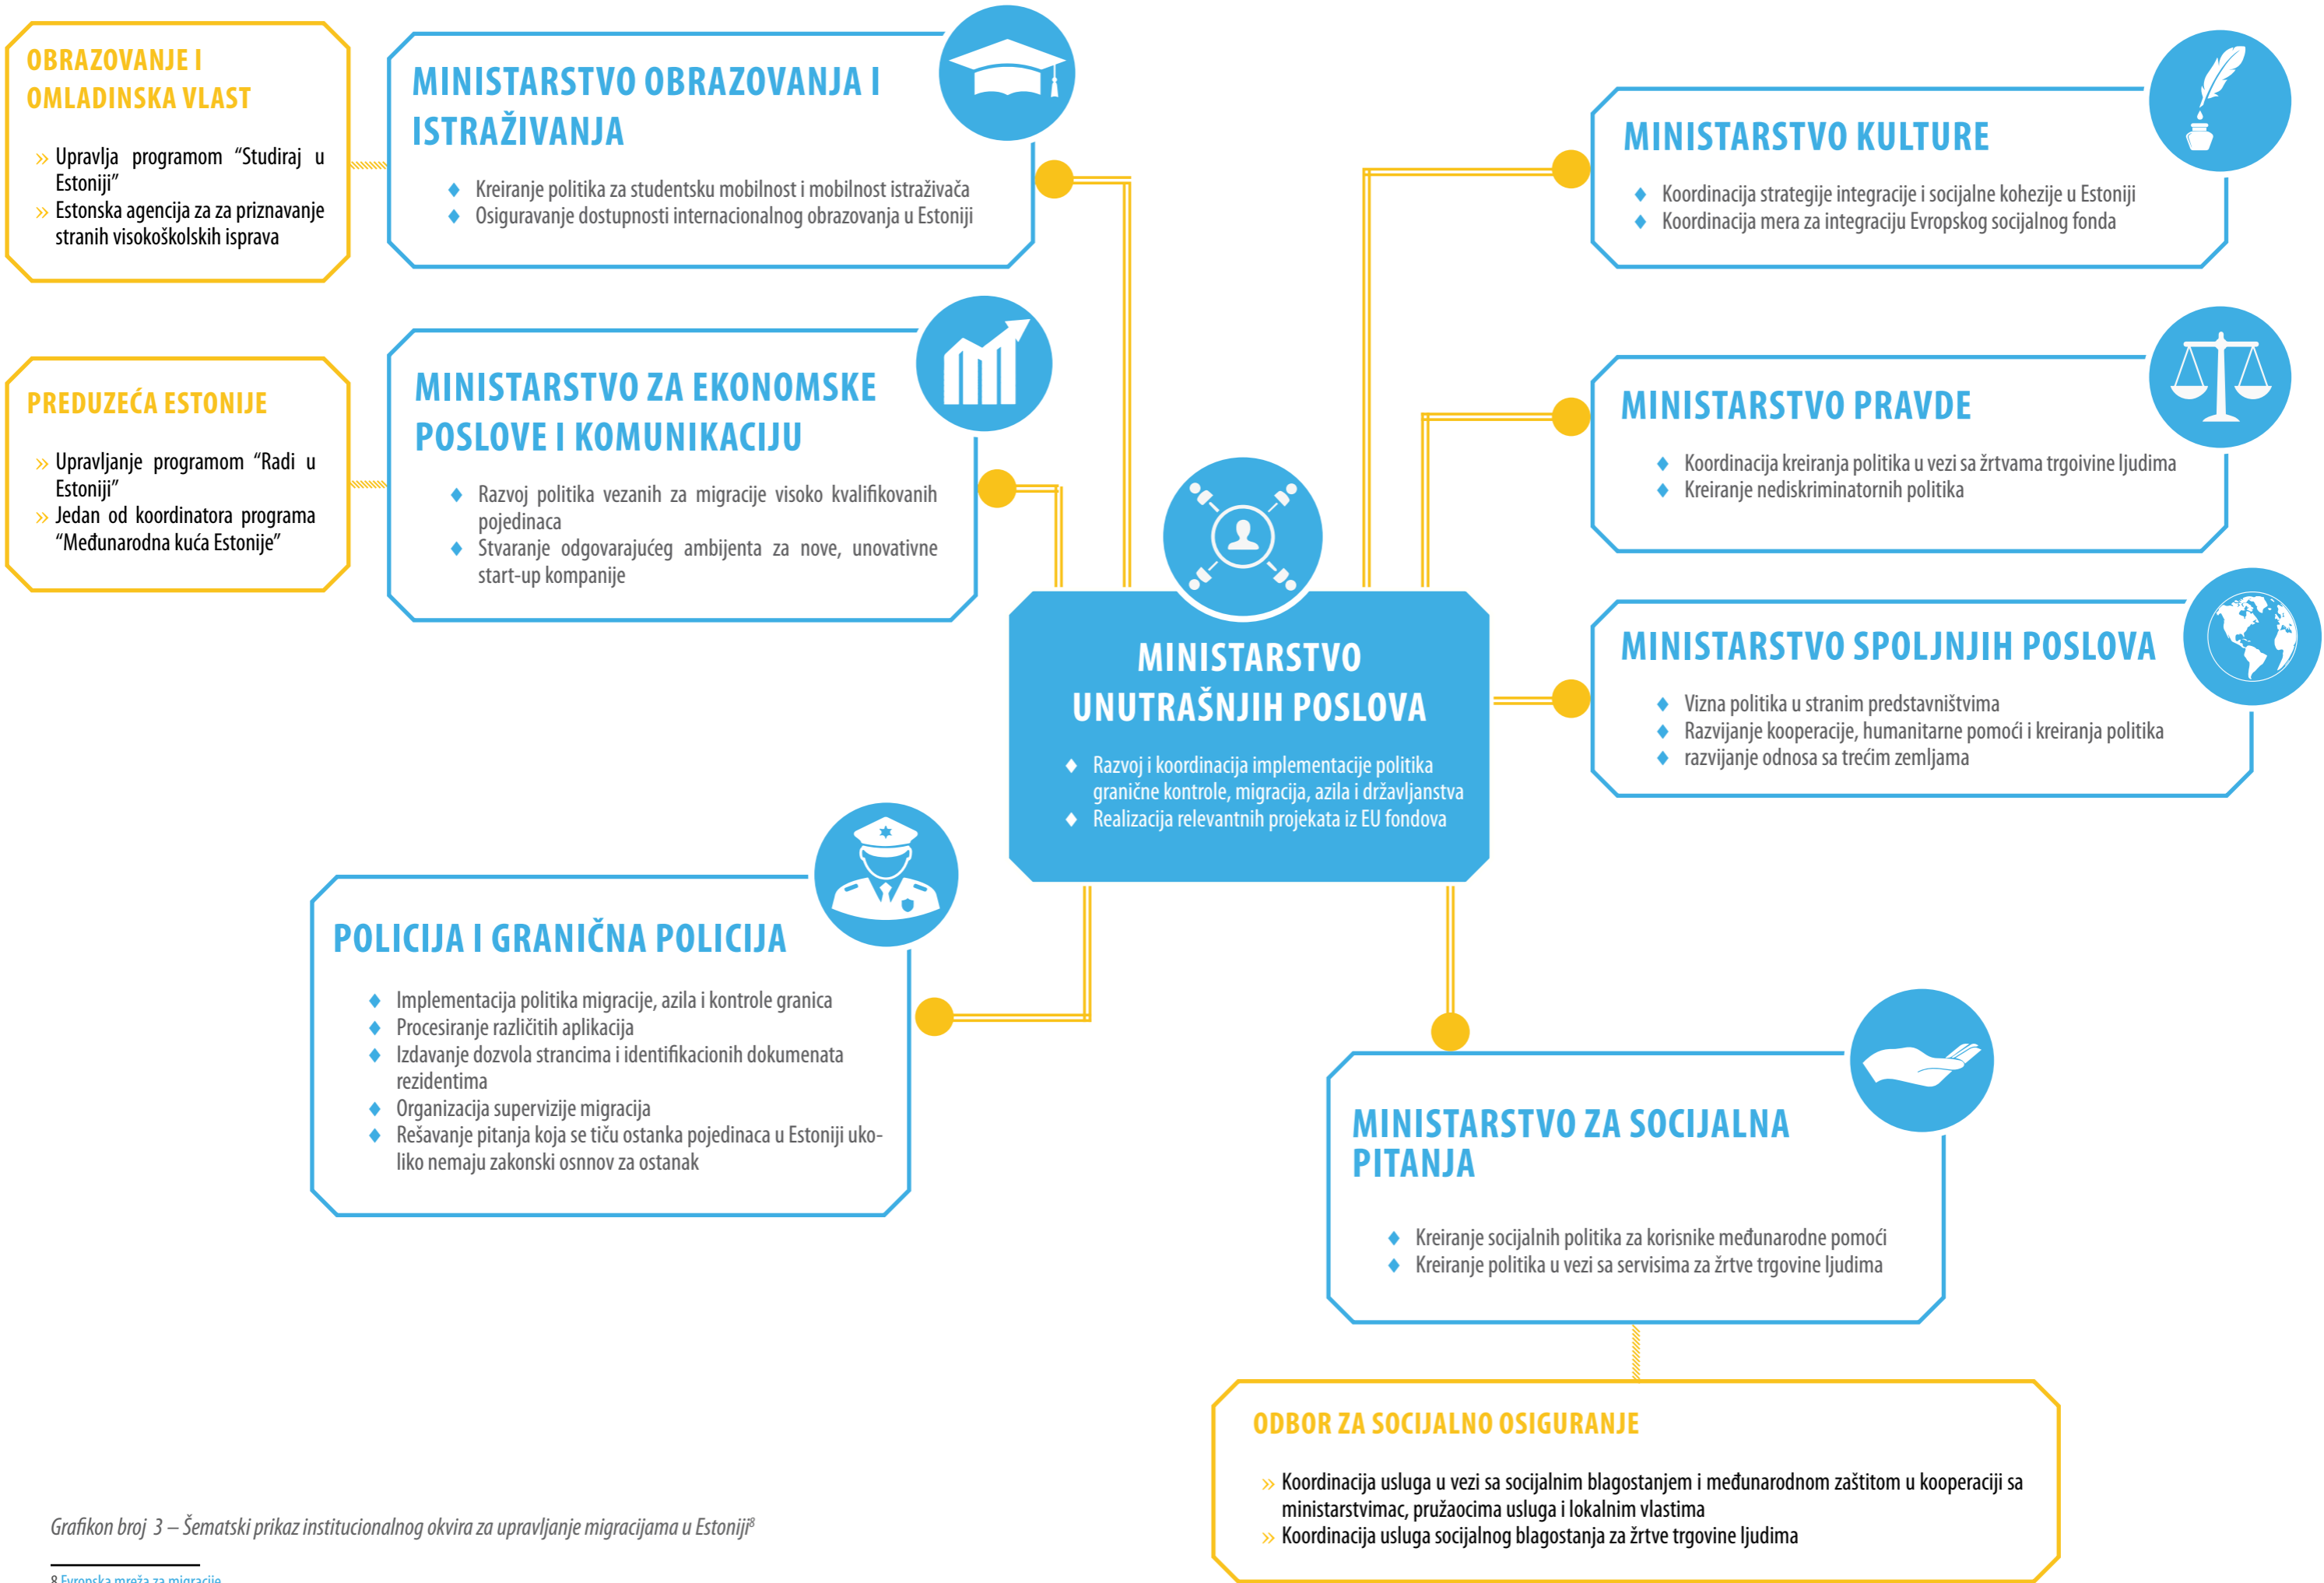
OBRAZOVANJE I OMLADINSKA VLAST

» Upravlja programom “Studiraj u Estoniji”
» Estonska agencija za za priznavanje stranih visokoškolskih isprava

MINISTARSTVO OBRAZOVANJA I ISTRAŽIVANJA

◆ Kreiranje politika za studentsku mobilnost i mobilnost istraživača
◆ Osiguravanje dostupnosti internacionalnog obrazovanja u Estoniji

MINISTARSTVO KULTURE

◆ Koordinacija strategije integracije i socijalne kohezije u Estoniji
◆ Koordinacija mera za integraciju Evropskog socijalnog fonda

PREDUZEĆA ESTONIJE

» Upravljanje programom “Radi u Estoniji”
» Jedan od koordinatora programa “Međunarodna kuća Estonije”

MINISTARSTVO ZA EKONOMSKE POSLOVE I KOMUNIKACIJU

◆ Razvoj politika vezanih za migracije visoko kvalifikovanih pojedinaca
◆ Stvaranje odgovarajućeg ambijenta za nove, unovativne start-up kompanije

MINISTARSTVO PRAVDE

◆ Koordinacija kreiranja politika u vezi sa žrtvama trgoivine ljudima
◆ Kreiranje nediskriminatornih politika

MINISTARSTVO UNUTRAŠNJIH POSLOVA

◆ Razvoj i koordinacija implementacije politika granične kontrole, migracija, azila i državljanstva
◆ Realizacija relevantnih projekata iz EU fondova

MINISTARSTVO SPOLJNJIH POSLOVA

◆ Vizna politika u stranim predstavništvima
◆ Razvijanje kooperacije, humanitarne pomoći i kreiranja politika
◆ razvijanje odnosa sa trećim zemljama

POLICIJA I GRANIČNA POLICIJA

◆ Implementacija politika migracije, azila i kontrole granica
◆ Procesiranje različitih aplikacija
◆ Izdavanje dozvola strancima i identifikacionih dokumenata rezidentima
◆ Organizacija supervizije migracija
◆ Rešavanje pitanja koja se tiču ostanka pojedinaca u Estoniji ukoliko nemaju zakonski osnnov za ostanak

MINISTARSTVO ZA SOCIJALNA PITANJA

◆ Kreiranje socijalnih politika za korisnike međunarodne pomoći
◆ Kreiranje politika u vezi sa servisima za žrtve trgovine ljudima

ODBOR ZA SOCIJALNO OSIGURANJE

» Koordinacija usluga u vezi sa socijalnim blagostanjem i međunarodnom zaštitom u kooperaciji sa ministarstvimac, pružaocima usluga i lokalnim vlastima
» Koordinacija usluga socijalnog blagostanja za žrtve trgovine ljudima

Grafikon broj 3 – Šematski prikaz institucionalnog okvira za upravljanje migracijama u Estoniji$^8$

8 Evropska mreža za migracije